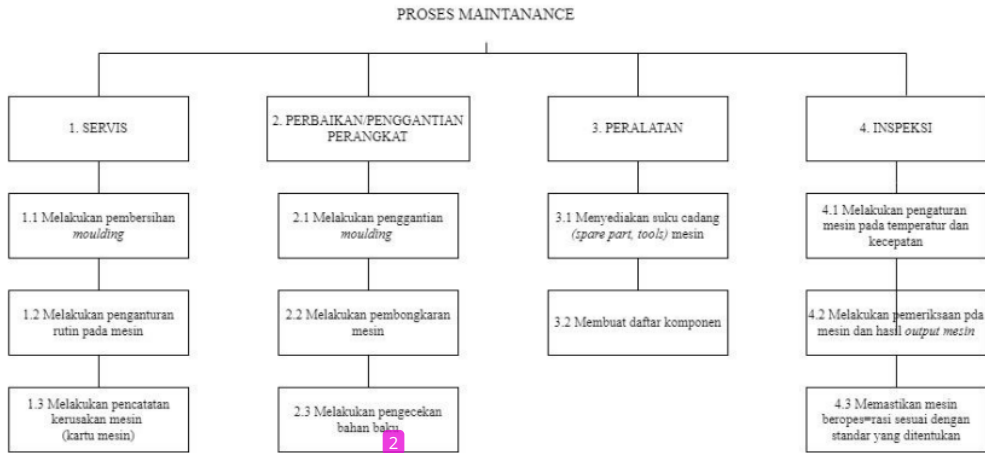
PROSES MAINTANANCE

1. SERVIS

1.1 Melakukan pembersihan *moulding*

1.2 Melakukan penganturan rutin pada mesin

1.3 Melakukan pencatatan kerusakan mesin (kartu mesin)

2. PERBAIKAN/PENGGANTIAN PERANGKAT

2.1 Melakukan penggantian *moulding*

2.2 Melakukan pembongkaran mesin

2.3 Melakukan pengecekan bahan baku

2

3. PERALATAN

3.1 Menyediakan suku cadang *(spare part, tools)* mesin

3.2 Membuat daftar komponen

4. INSPEKSI

4.1 Melakukan pengaturan mesin pada temperatur dan kecepatan

4.2 Melakukan pemeriksaan pda mesin dan hasil *output mesin*

4.3 Memastikan mesin beropes=rasi sesuai dengan standar yang ditentukan